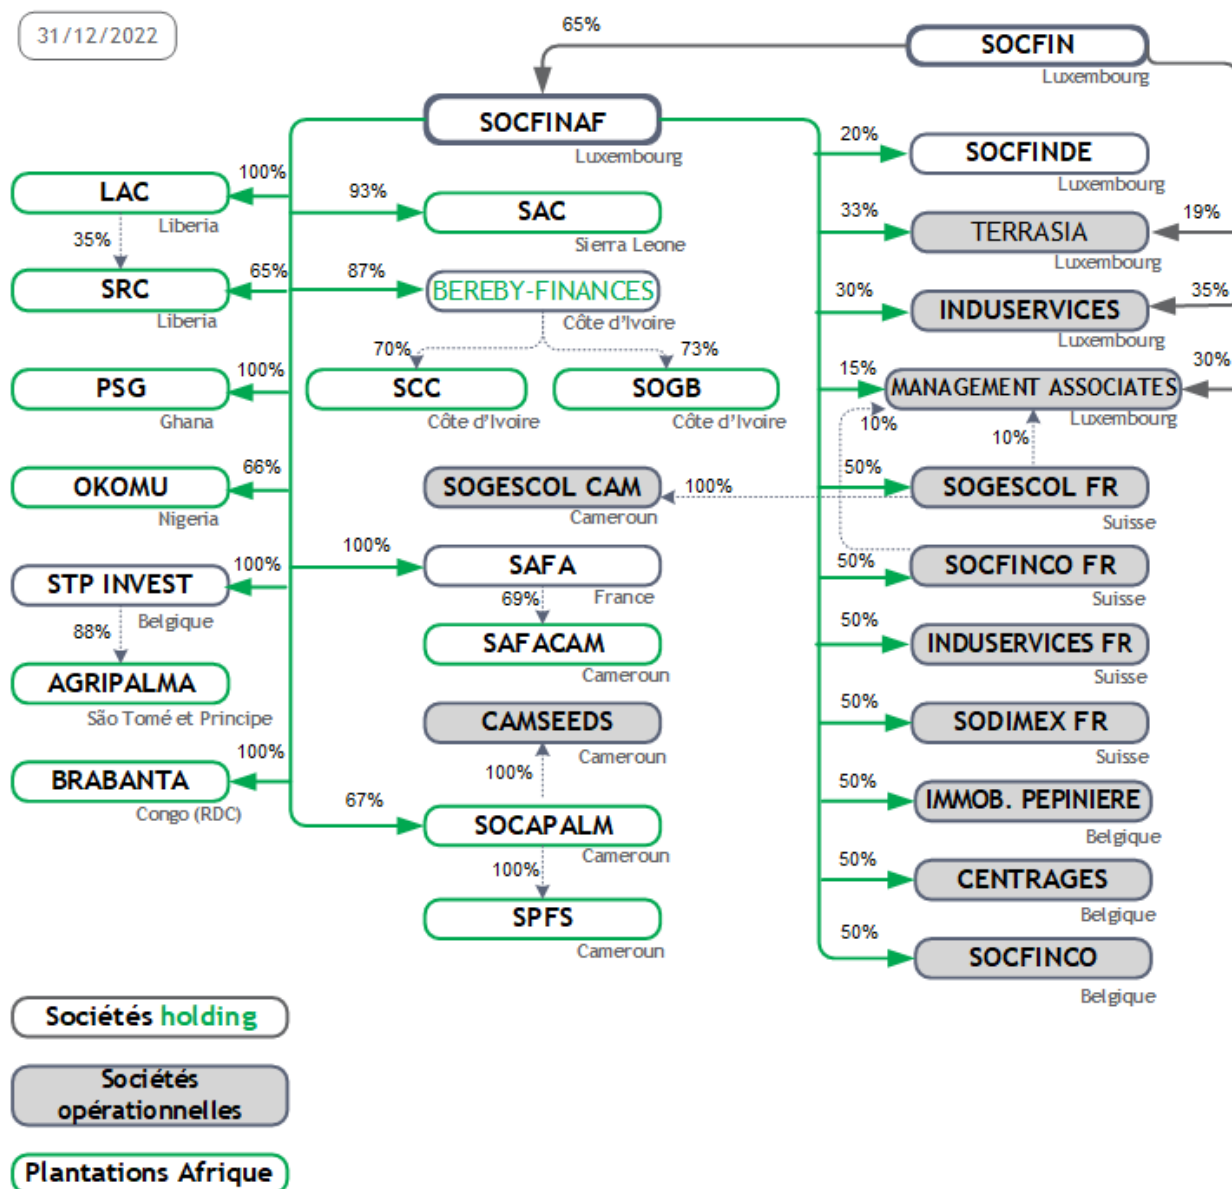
31/12/2022

65%

SOCFIN
Luxembourg

SOCFINAF
Luxembourg

100%
LAC
Liberia

35%

65%
SRC
Liberia

93%
SAC
Sierra Leone

87%
BEREBY-FINANCES
Côte d'Ivoire

70%
SCC
Côte d'Ivoire

73%
SOGB
Côte d'Ivoire

100%
PSG
Ghana

66%
OKOMU
Nigeria

SOGESCOL CAM
Cameroun
100%

100%
STP INVEST
Belgique

88%
AGRIPALMA
São Tomé et Principe

100%
SAFA
France

69%
SAFACAM
Cameroun

CAMSEEDS
Cameroun

100%

100%
BRABANTA
Congo (RDC)

67%
SOCAPALM
Cameroun

100%
SPFS
Cameroun

20%
SOCFINDE
Luxembourg

33%
TERRASIA
Luxembourg
19%

30%
INDUSERVICES
Luxembourg
35%

30%

15%
MANAGEMENT ASSOCIATES
Luxembourg

10%

10%

50%
SOGESCOL FR
Suisse

50%
SOCFINCO FR
Suisse

50%
INDUSERVICES FR
Suisse

50%
SODIMEX FR
Suisse

50%
IMMOB. PEPINIERE
Belgique

50%
CENTRAGES
Belgique

50%
SOCFINCO
Belgique

Sociétés holding

Sociétés opérationnelles

Plantations Afrique